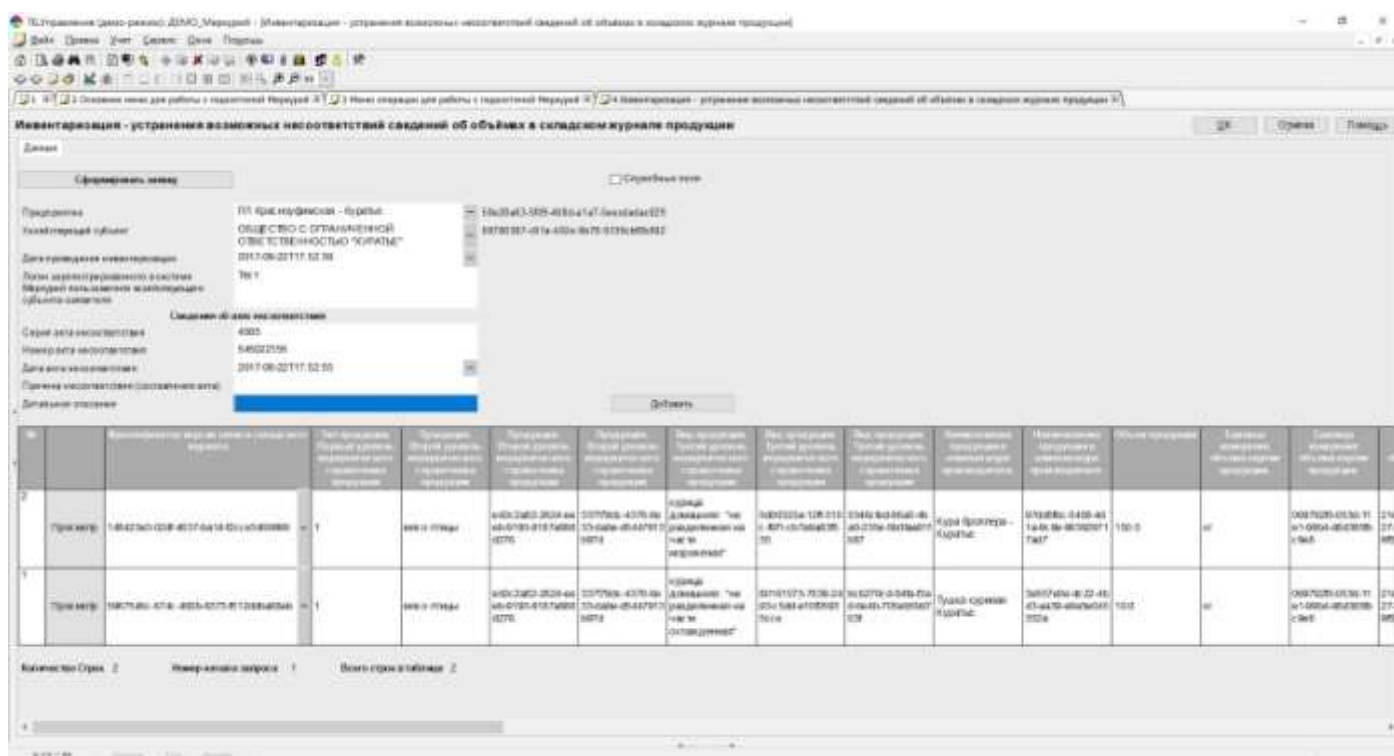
1С:Управление (демо-режим) ДЕМО_Меркурий - [Инвентаризация - устранения возможных несоответствий сведений об объёмах в складском журнале продукции]

Инвентаризация - устранения возможных несоответствий сведений об объёмах в складском журнале продукции

ОК Отмена Помощь

Данные

Сформировать заявку

Служебные поля

Предприятие: ПП Краснодарская - Курятник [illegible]
Хозяйствующий субъект: ОБЩЕСТВО С ОГРАНИЧЕННОЙ ОТВЕТСТВЕННОСТЬЮ "КУРАТЫЕ" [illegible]
Дата проведения инвентаризации: 2017-06-22T17:52:56
Логин зарегистрированного в системе Меркурий пользователя хозяйствующего субъекта-заявителя: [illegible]

Сведения об акте несоответствия

Серия акта несоответствия: 4565
Номер акта несоответствия: 546022156
Дата акта несоответствия: 2017-06-22T17:52:55
Причина несоответствия (составления акта):
Детальное описание

Добавить

| № | | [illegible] | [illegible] | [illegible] | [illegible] | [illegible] | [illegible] | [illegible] | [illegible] | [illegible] | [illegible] | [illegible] | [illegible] | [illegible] | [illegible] |
|---|---|---|---|---|---|---|---|---|---|---|---|---|---|---|---|
| 2 | Просмотр | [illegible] | 1 | мясо птицы | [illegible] | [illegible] | курица домашняя "не разделанная на части мороженая" | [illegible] | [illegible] | Куры бройлера - Куратые | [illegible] | 150.0 | кг | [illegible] | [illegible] |
| 1 | Просмотр | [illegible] | 1 | мясо птицы | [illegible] | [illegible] | курица домашняя "не разделанная на части охлажденная" | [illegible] | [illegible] | Тушки курицы Куратые | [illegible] | 10.0 | кг | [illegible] | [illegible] |

Количество Строк 2 Номер начала запроса 1 Всего строк в таблице 2